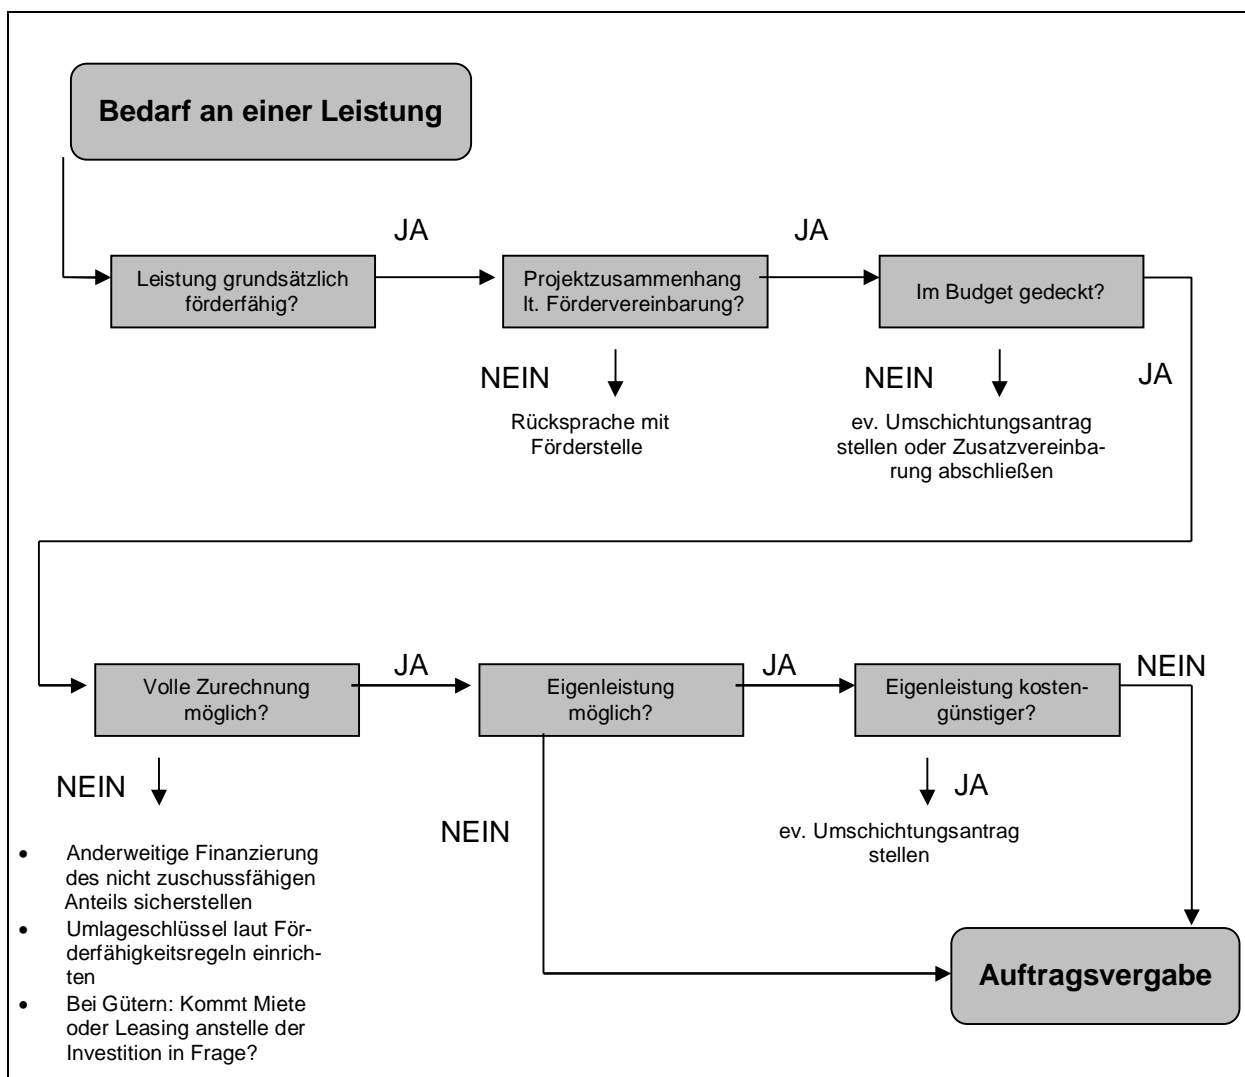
Bedarf an einer Leistung

JA

JA

Leistung grundsätzlich förderfähig?

Projektzusammenhang lt. Fördervereinbarung?

Im Budget gedeckt?

NEIN

Rücksprache mit Förderstelle

NEIN

ev. Umschichtungsantrag stellen oder Zusatzvereinbarung abschließen

JA

JA

JA

NEIN

Volle Zurechnung möglich?

Eigenleistung möglich?

Eigenleistung kostengünstiger?

NEIN

JA

NEIN

ev. Umschichtungsantrag stellen

- Anderweitige Finanzierung des nicht zuschussfähigen Anteils sicherstellen
- Umlageschlüssel laut Förderfähigkeitsregeln einrichten
- Bei Gütern: Kommt Miete oder Leasing anstelle der Investition in Frage?

Auftragsvergabe